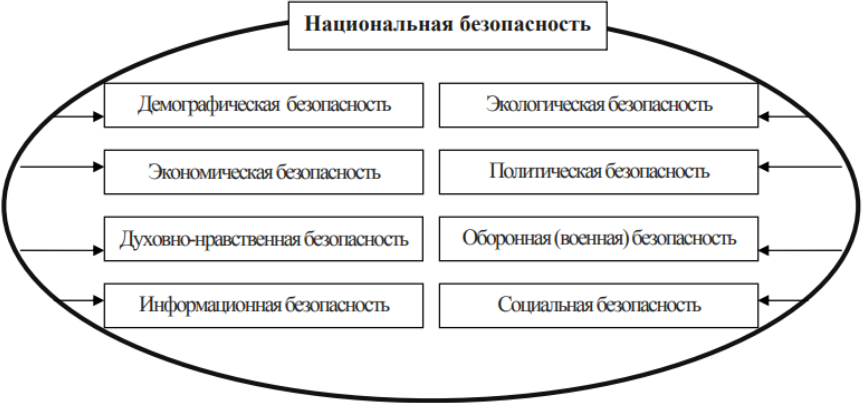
Национальная безопасность

Демографическая безопасность

Экономическая безопасность

Духовно-нравственная безопасность

Информационная безопасность

Экологическая безопасность

Политическая безопасность

Оборонная (военная) безопасность

Социальная безопасность